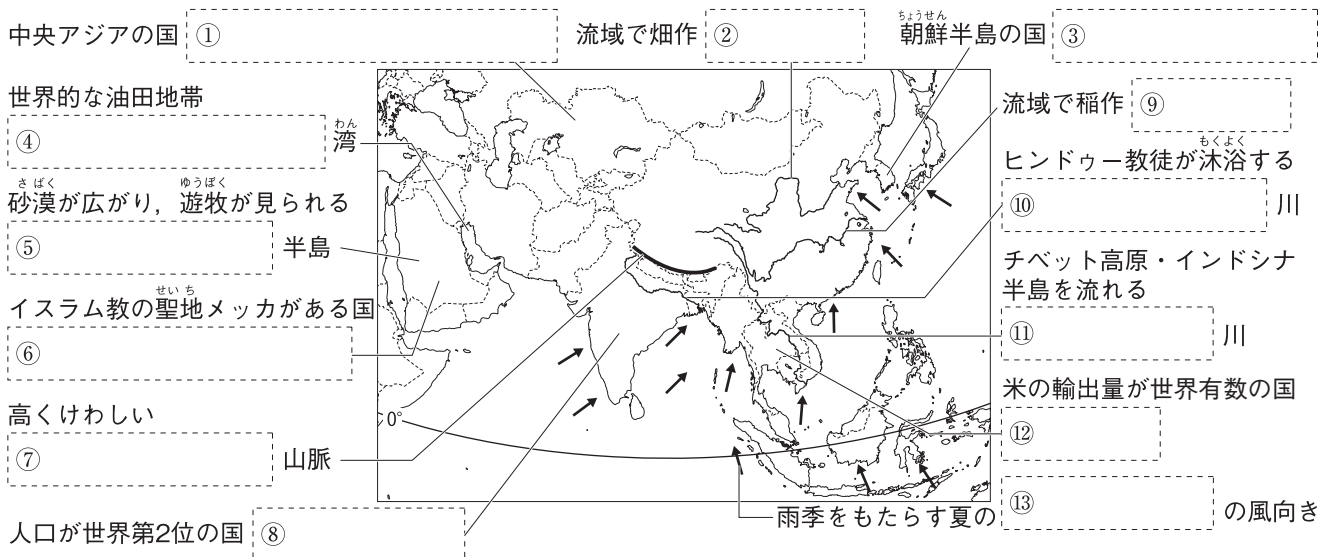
中央アジアの国 ①

流域で畑作 ②

ちょうせん
朝鮮半島の国 ③

世界的な油田地帯

④ わん
湾

流域で稲作 ⑨

もくよく
ヒンドゥー教徒が沐浴する

⑩ 川

さばく ゆうぼく
砂漠が広がり，遊牧が見られる

⑤ 半島

チベット高原・インドシナ半島を流れる

せいち
イスラム教の聖地メッカがある国

⑥

⑪ 川

米の輸出量が世界有数の国

高くけわしい

0°

⑦ 山脈

⑫

人口が世界第2位の国 ⑧

雨季をもたらす夏の ⑬ の風向き